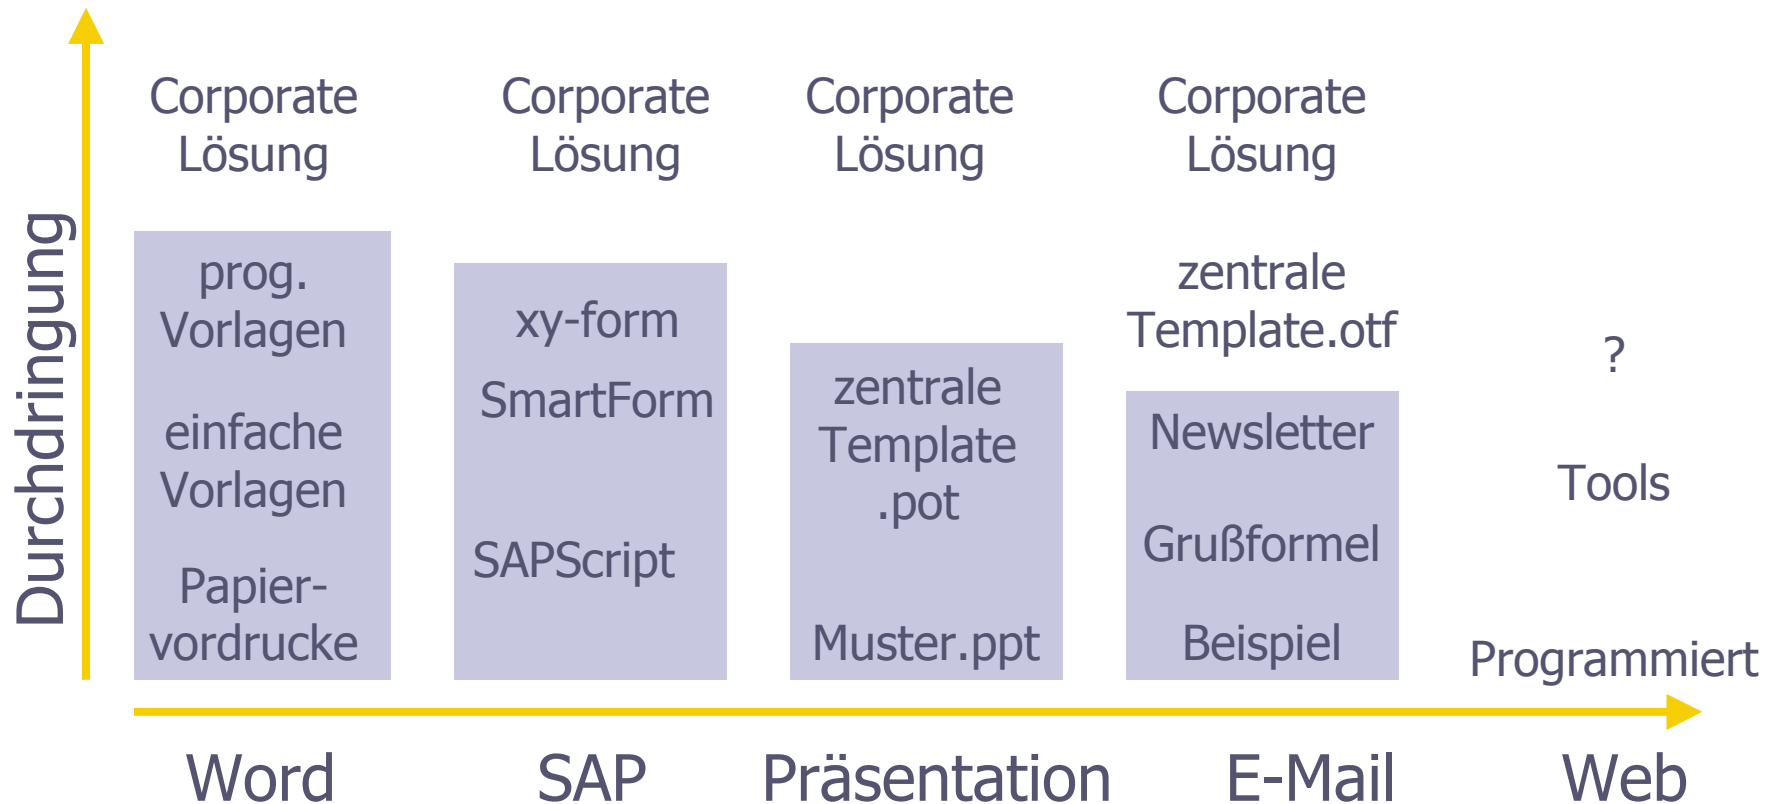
Durchdringung

Corporate Lösung

prog. Vorlagen

einfache Vorlagen

Papier-vordrucke

Word

Corporate Lösung

xy-form

SmartForm

SAPScript

SAP

Corporate Lösung

zentrale Template .pot

Muster.ppt

Präsentation

Corporate Lösung

zentrale Template.otf

Newsletter

Grußformel

Beispiel

E-Mail

?

Tools

Programmiert

Web